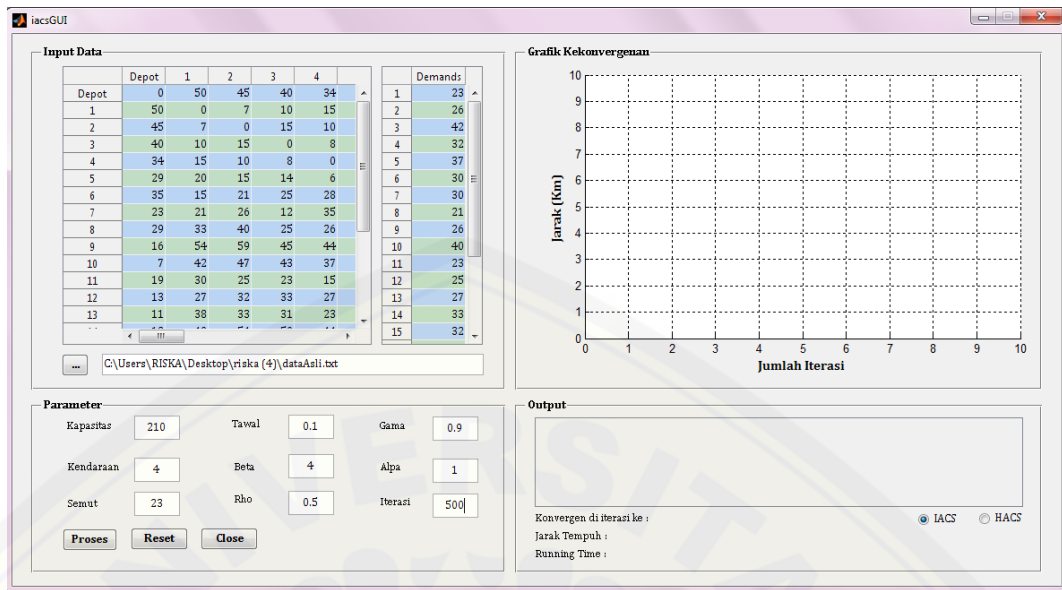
iacsGUI

Input Data

| | Depot | 1 | 2 | 3 | 4 |
|---|---|---|---|---|---|
| Depot | 0 | 50 | 45 | 40 | 34 |
| 1 | 50 | 0 | 7 | 10 | 15 |
| 2 | 45 | 7 | 0 | 15 | 10 |
| 3 | 40 | 10 | 15 | 0 | 8 |
| 4 | 34 | 15 | 10 | 8 | 0 |
| 5 | 29 | 20 | 15 | 14 | 6 |
| 6 | 35 | 15 | 21 | 25 | 28 |
| 7 | 23 | 21 | 26 | 12 | 35 |
| 8 | 29 | 33 | 40 | 25 | 26 |
| 9 | 16 | 54 | 59 | 45 | 44 |
| 10 | 7 | 42 | 47 | 43 | 37 |
| 11 | 19 | 30 | 25 | 23 | 15 |
| 12 | 13 | 27 | 32 | 33 | 27 |
| 13 | 11 | 38 | 33 | 31 | 23 |

| | Demands |
|---|---|
| 1 | 23 |
| 2 | 26 |
| 3 | 42 |
| 4 | 32 |
| 5 | 37 |
| 6 | 30 |
| 7 | 30 |
| 8 | 21 |
| 9 | 26 |
| 10 | 40 |
| 11 | 23 |
| 12 | 25 |
| 13 | 27 |
| 14 | 33 |
| 15 | 32 |

...
C:\Users\RISKA\Desktop\riska (4)\dataAsli.txt

Grafik Kekonvergenan
10 9 8 7 6 5 4 3 2 1 0
Jarak (Km)
0 1 2 3 4 5 6 7 8 9 10
Jumlah Iterasi

Parameter
Kapasitas 210
Tawal 0.1
Gama 0.9
Kendaraan 4
Beta 4
Alpa 1
Semut 23
Rho 0.5
Iterasi 500
Proses Reset Close

Output
Konvergen di iterasi ke :
Jarak Tempuh :
Running Time :
IACS HACS